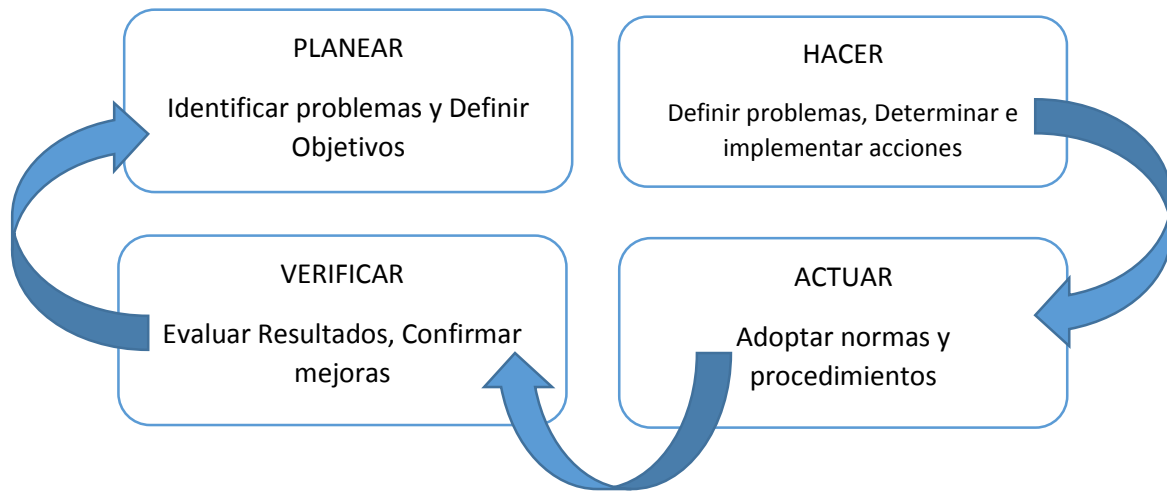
PLANEAR

Identificar problemas y Definir Objetivos

HACER

Definir problemas, Determinar e implementar acciones

VERIFICAR

Evaluar Resultados, Confirmar mejoras

ACTUAR

Adoptar normas y procedimientos